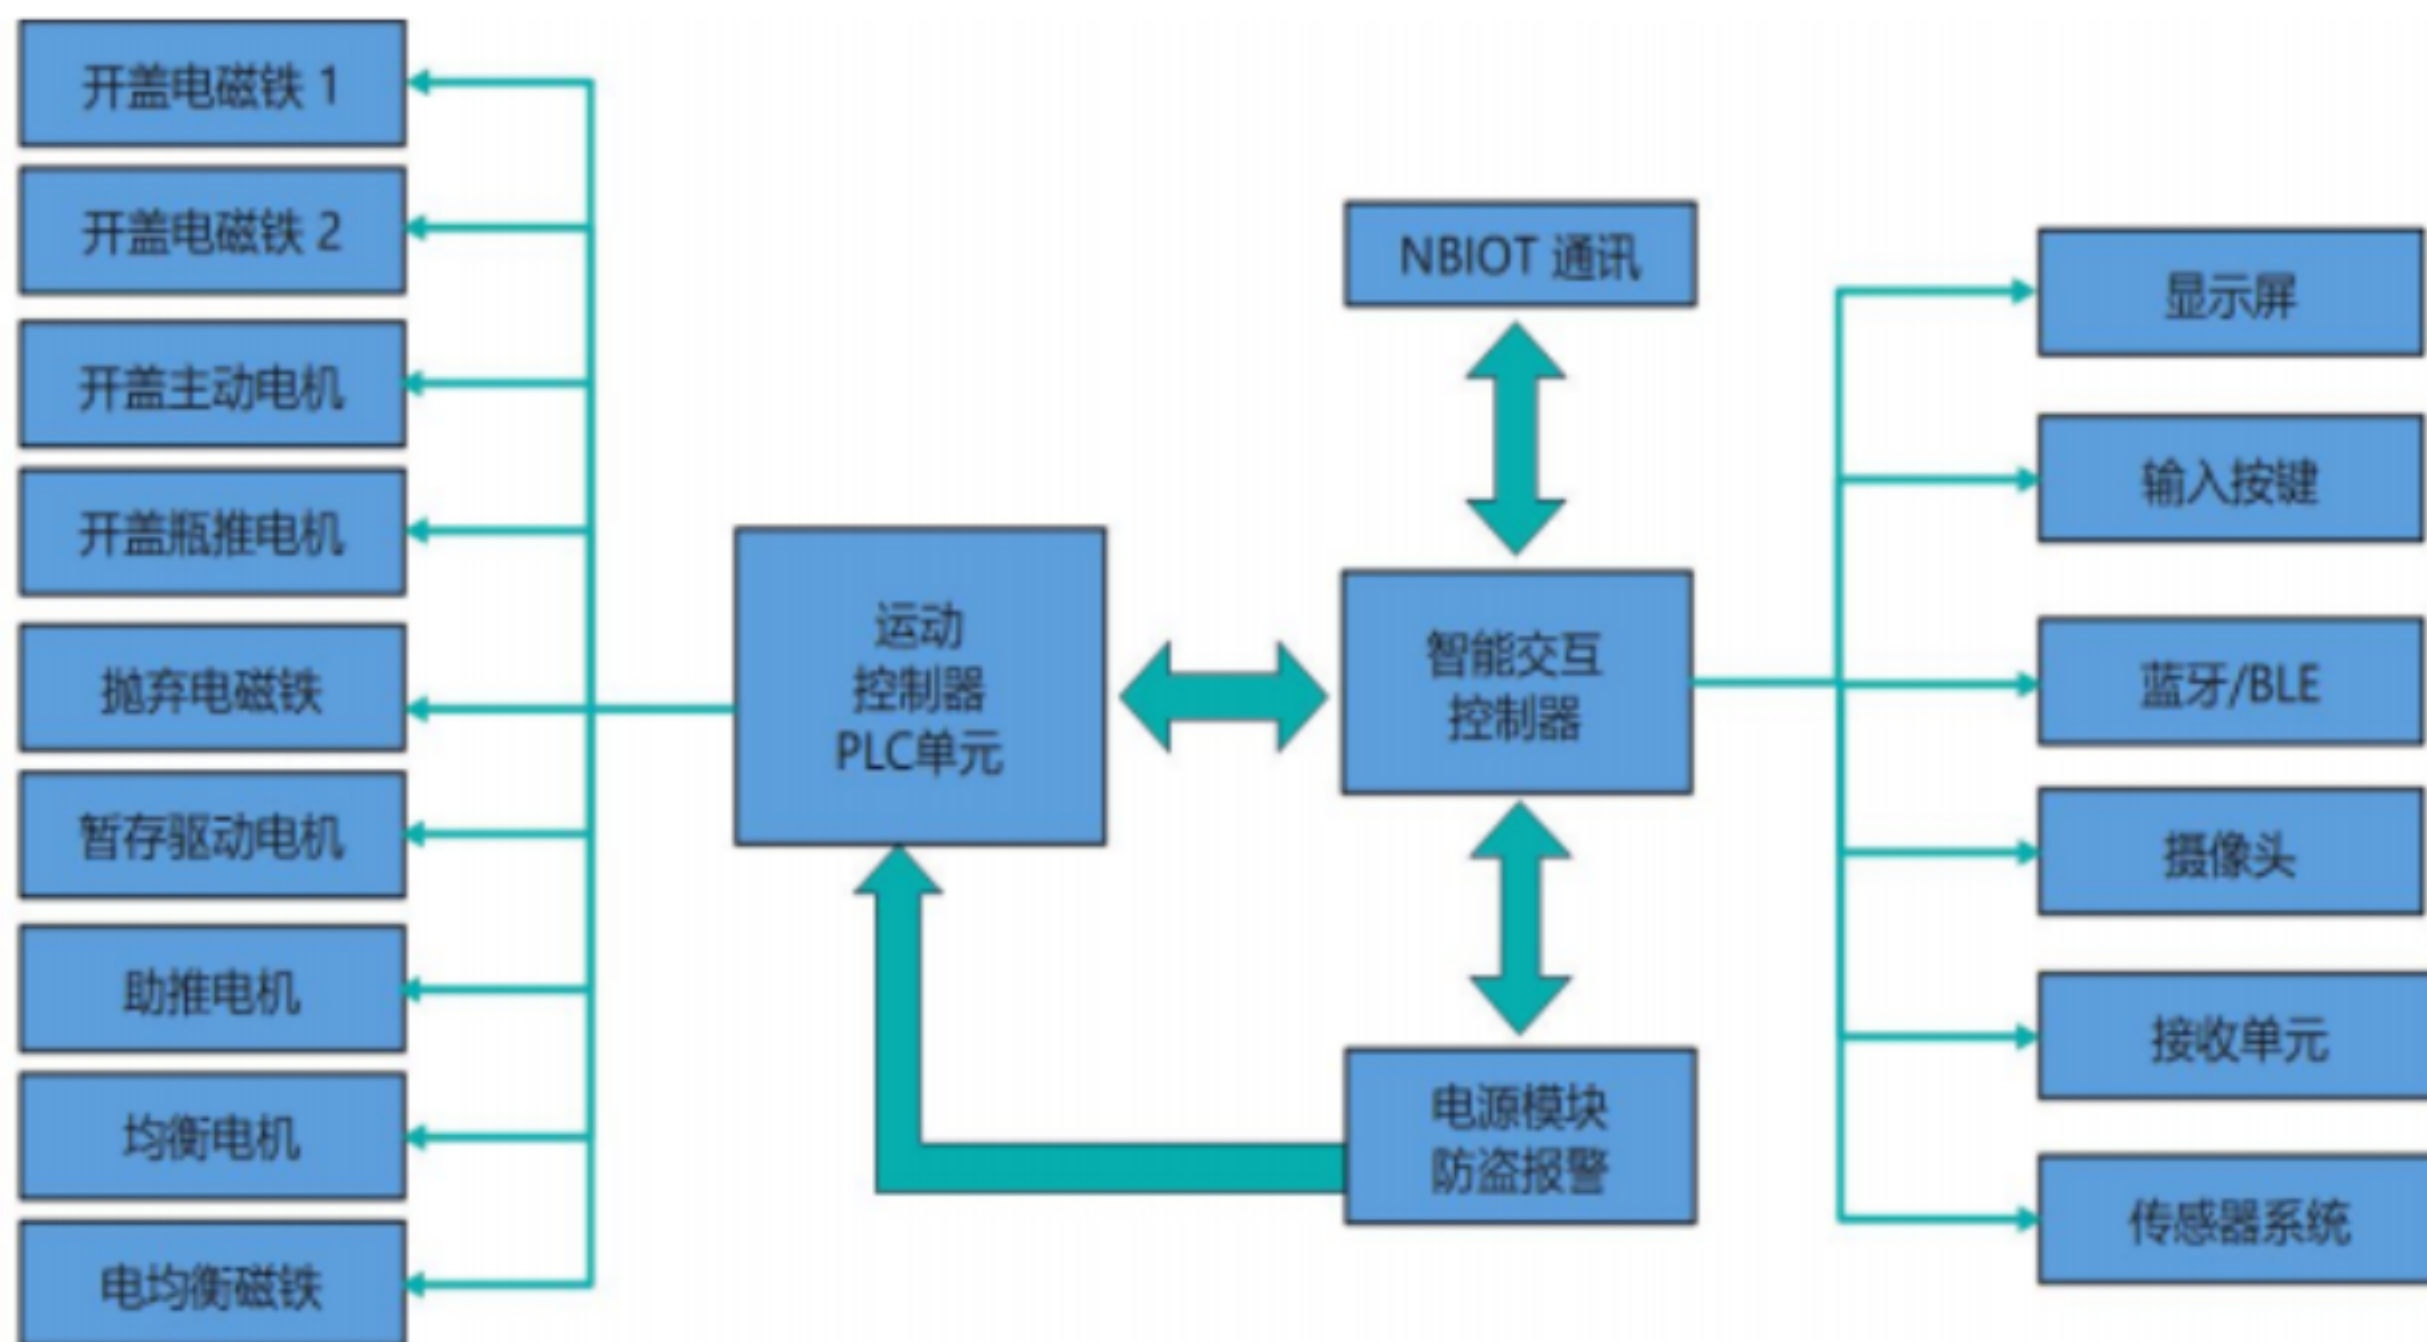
开盖电磁铁 1

开盖电磁铁 2

开盖主动电机

开盖瓶推电机

抛弃电磁铁

暂存驱动电机

助推电机

均衡电机

电均衡磁铁

运动
控制器
PLC单元

NBIOT 通讯

智能交互
控制器

电源模块
防盗报警

显示屏

输入按键

蓝牙/BLE

摄像头

接收单元

传感器系统